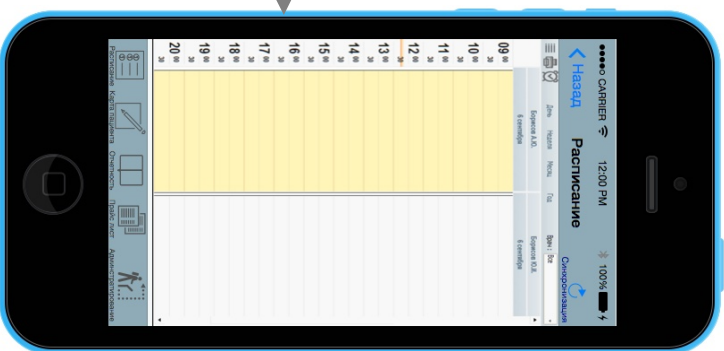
●●●●○ CARRIER 12:00 PM 100%

Назад Расписание Синхронизация

День Неделя Месяц Год Врач: Все

Бовжикова А.Ю. 6 сентября

Бовжикова Ю.В. 6 сентября

09 00
10 00
11 00
12 00
13 00
14 00
15 00
16 00
17 00
18 00
19 00
20 00

Расписание Карта пациента Отчетность Прайс-лист Администрирование